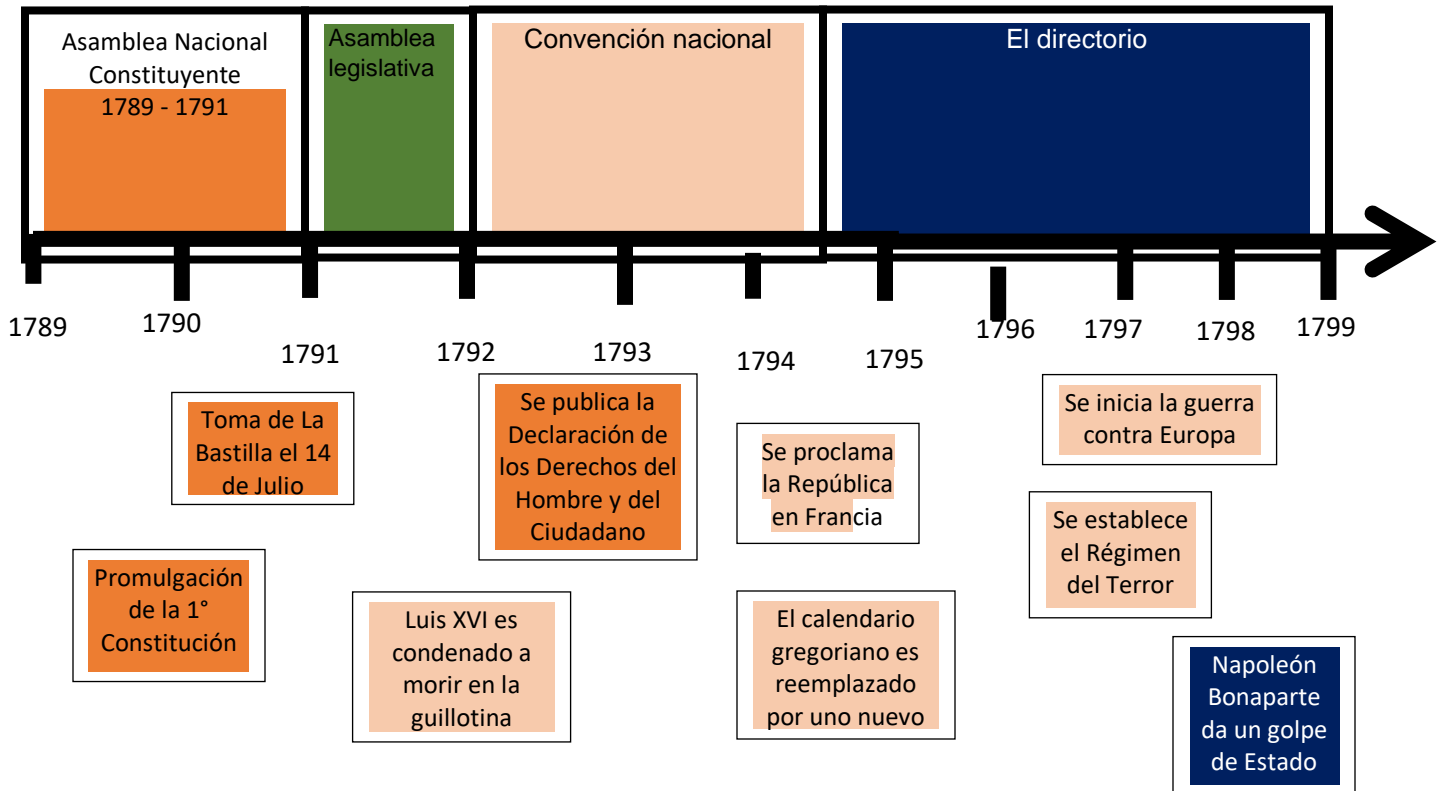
Asamblea Nacional Constituyente
1789 - 1791

Asamblea legislativa

Convención nacional

El directorio

1789
1790
1791
1792
1793
1794
1795
1796
1797
1798
1799

Toma de La Bastilla el 14 de Julio

Promulgación de la 1° Constitución

Se publica la Declaración de los Derechos del Hombre y del Ciudadano

Luis XVI es condenado a morir en la guillotina

Se proclama la República en Francia

El calendario gregoriano es reemplazado por uno nuevo

Se inicia la guerra contra Europa

Se establece el Régimen del Terror

Napoleón Bonaparte da un golpe de Estado